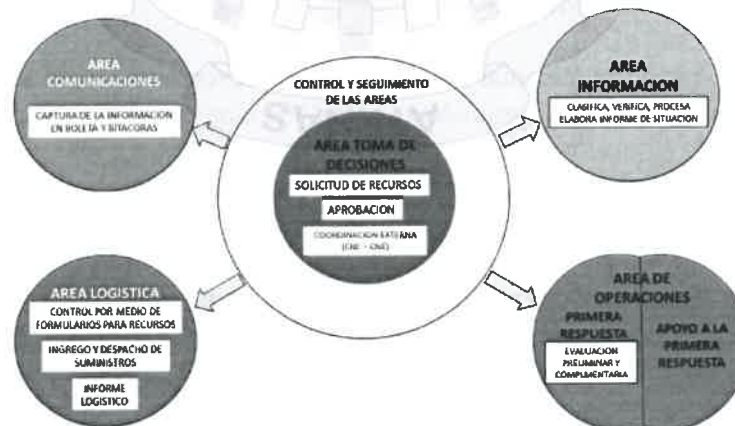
AREA COMUNICACIONES

CAPTURA DE LA INFORMACION EN BOLETA Y BITACORAS

CONTROL Y SEGUIMIENTO DE LAS AREAS

AREA TOMA DE DECISIONES

SOLICITUD DE RECURSOS

APROBACION

COORDINACION EXTERNA (CNE - CNE)

AREA INFORMACION

CLASIFICA, VERIFICA, PROCESA ELABORA INFORME DE SITUACION

AREA LOGISTICA

CONTROL POR MEDIO DE FORMULARIOS PARA RECURSOS

INGREGO Y DESPACHO DE SUMINISTROS

INFORME LOGISTICO

AREA DE OPERACIONES

PRIMERA RESPUESTA

EVALUACION PRELIMINAR Y COMPLEMENTARIA

APOYO A LA PRIMERA RESPUESTA